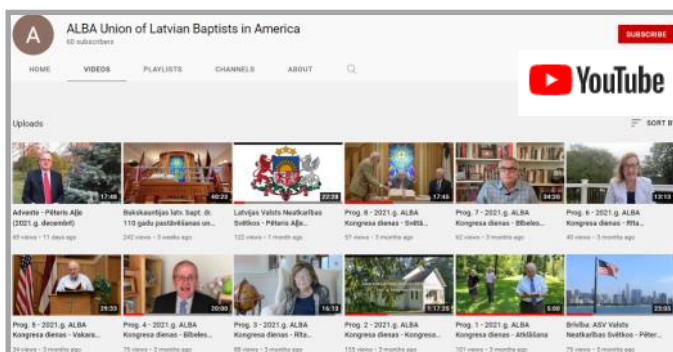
A

ALBA Union of Latvian Baptists in America

60 subscribers

SUBSCRIBE

HOME VIDEOS PLAYLISTS CHANNELS ABOUT

YouTube

Uploads

SORT BY

17:48
Advente - Pēteris Aļļe (2021.g. decembrī)
69 views • 11 days ago

40:23
Baksksauntbijas latv. Bapt. dr. 110 gadu pastāvēšanas un...
242 views • 3 weeks ago

22:20
Latvijas Valsts Neatkarības Svētkos - Pēteris Aļļe...
122 views • 1 month ago

17:45
Prog. 8 - 2021.g. ALBA Kongresa dienas - Svētā...
57 views • 3 months ago

34:30
Prog. 7 - 2021.g. ALBA Kongresa dienas - Bībeles...
62 views • 3 months ago

13:13
Prog. 6 - 2021.g. ALBA Kongresa dienas - Rīta...
40 views • 3 months ago

29:33
Prog. 5 - 2021.g. ALBA Kongresa dienas - Vakara...
24 views • 3 months ago

20:00
Prog. 4 - 2021.g. ALBA Kongresa dienas - Bībeles...
75 views • 3 months ago

16:13
Prog. 3 - 2021.g. ALBA Kongresa dienas - Rīta...
68 views • 3 months ago

1:17:25
Prog. 2 - 2021.g. ALBA Kongresa dienas - Kongresa...
155 views • 3 months ago

5:00
Prog. 1 - 2021.g. ALBA Kongresa dienas - Atklāšana
101 views • 3 months ago

23:05
Brīvība. ASV Valsts Neatkarības Svētkos - Pēter...
75 views • 5 months ago